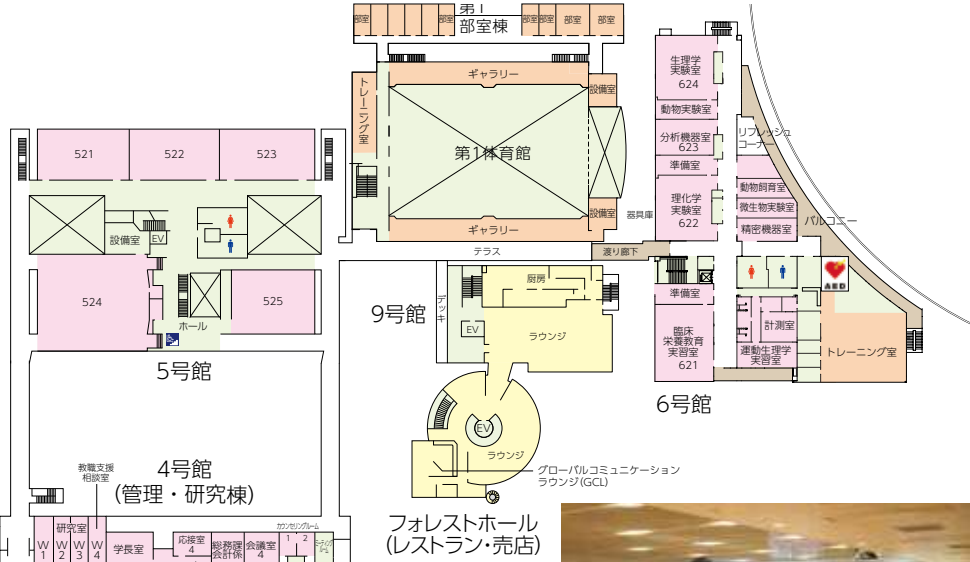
部室 部室 部室 部室 第1 部室棟 部室 部室 部室 部室

ギャラリー
トレーニング室
設備室
第1体育館
設備室
ギャラリー
器具庫
テラス
渡り廊下

521 522 523
設備室 EV
524 525
ホール
5号館

生理学実験室 624
動物実験室
分析機器室 623
準備室
理化学実験室 622
リフレッシュコーナー
動物飼育室
微生物実験室
精密機器室
バルコニー
AED
準備室
臨床栄養教育実習室 621
計測室
運動生理学実習室
トレーニング室
6号館

厨房
デッキ
EV
ラウンジ
9号館

EV
ラウンジ
グローバルコミュニケーションラウンジ(GCL)
フォレストホール
(レストラン・売店)

4号館
(管理・研究棟)
教職支援相談室
研究室
W 1 W 2 W 3 W 4
学長室
応接室 4
総務課会計係
会議室 4
カウンセリングルーム
1 2